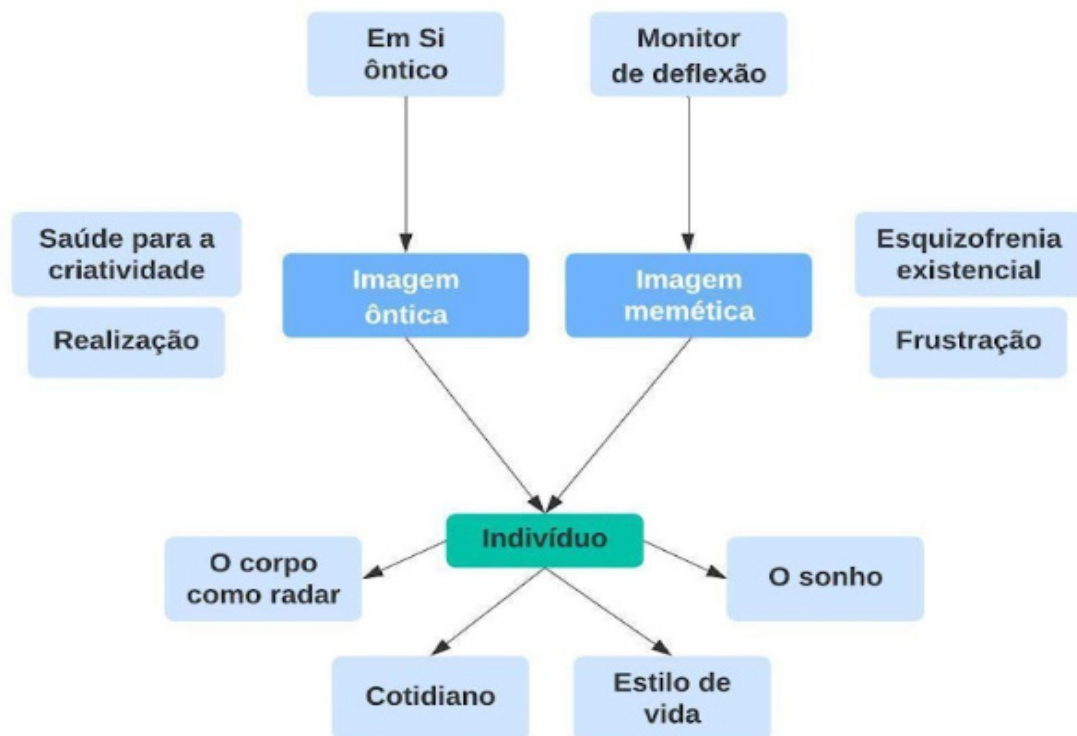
Em Si ôntico

Monitor de deflexão

Saúde para a criatividade

Realização

Imagem ôntica

Imagem memética

Esquizofrenia existencial

Frustração

Indivíduo

O corpo como radar

O sonho

Cotidiano

Estilo de vida